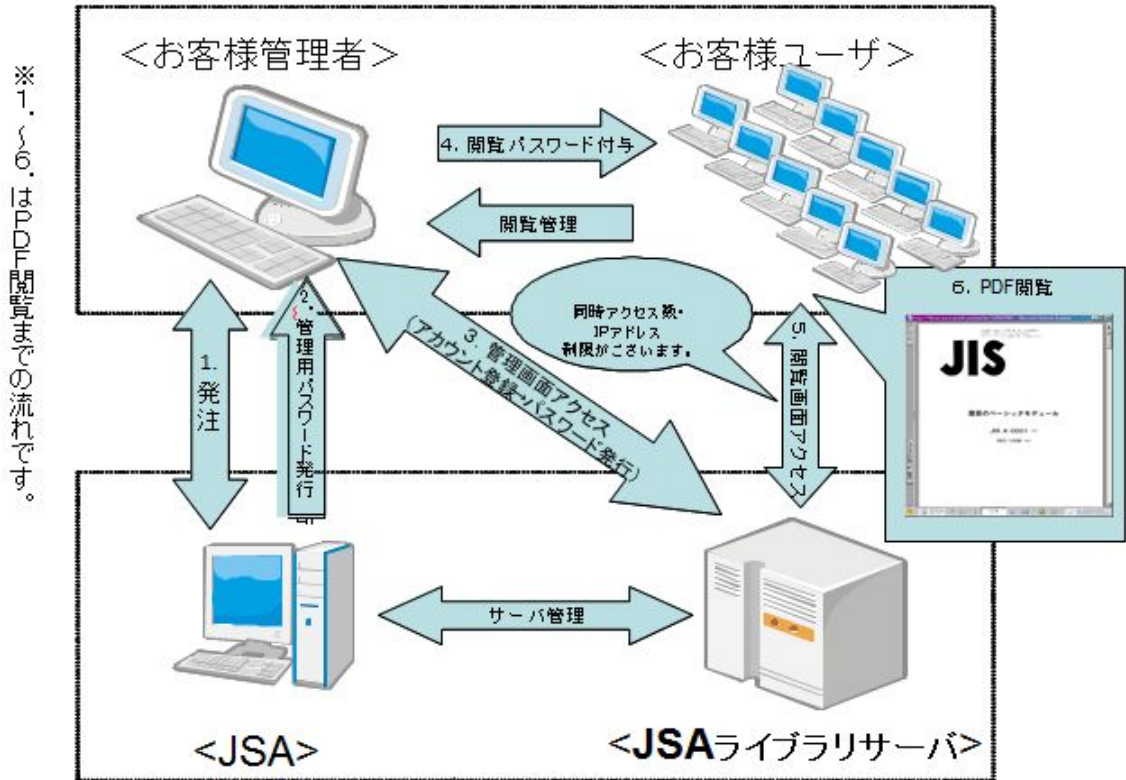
※1.~6.はPDF閲覧までの流れです。

<お客様管理者>

<お客様ユーザ>

4. 閲覧パスワード付与

閲覧管理

1. 発注

2. 管理用パスワード発行

3. 管理画面アクセス (アカウント登録・パスワード発行)

同時アクセス数・IPアドレス制限がございます。

5. 閲覧画面アクセス

6. PDF閲覧

JIS

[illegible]

サーバ管理

<JSA>

<JSAライブラリサーバ>